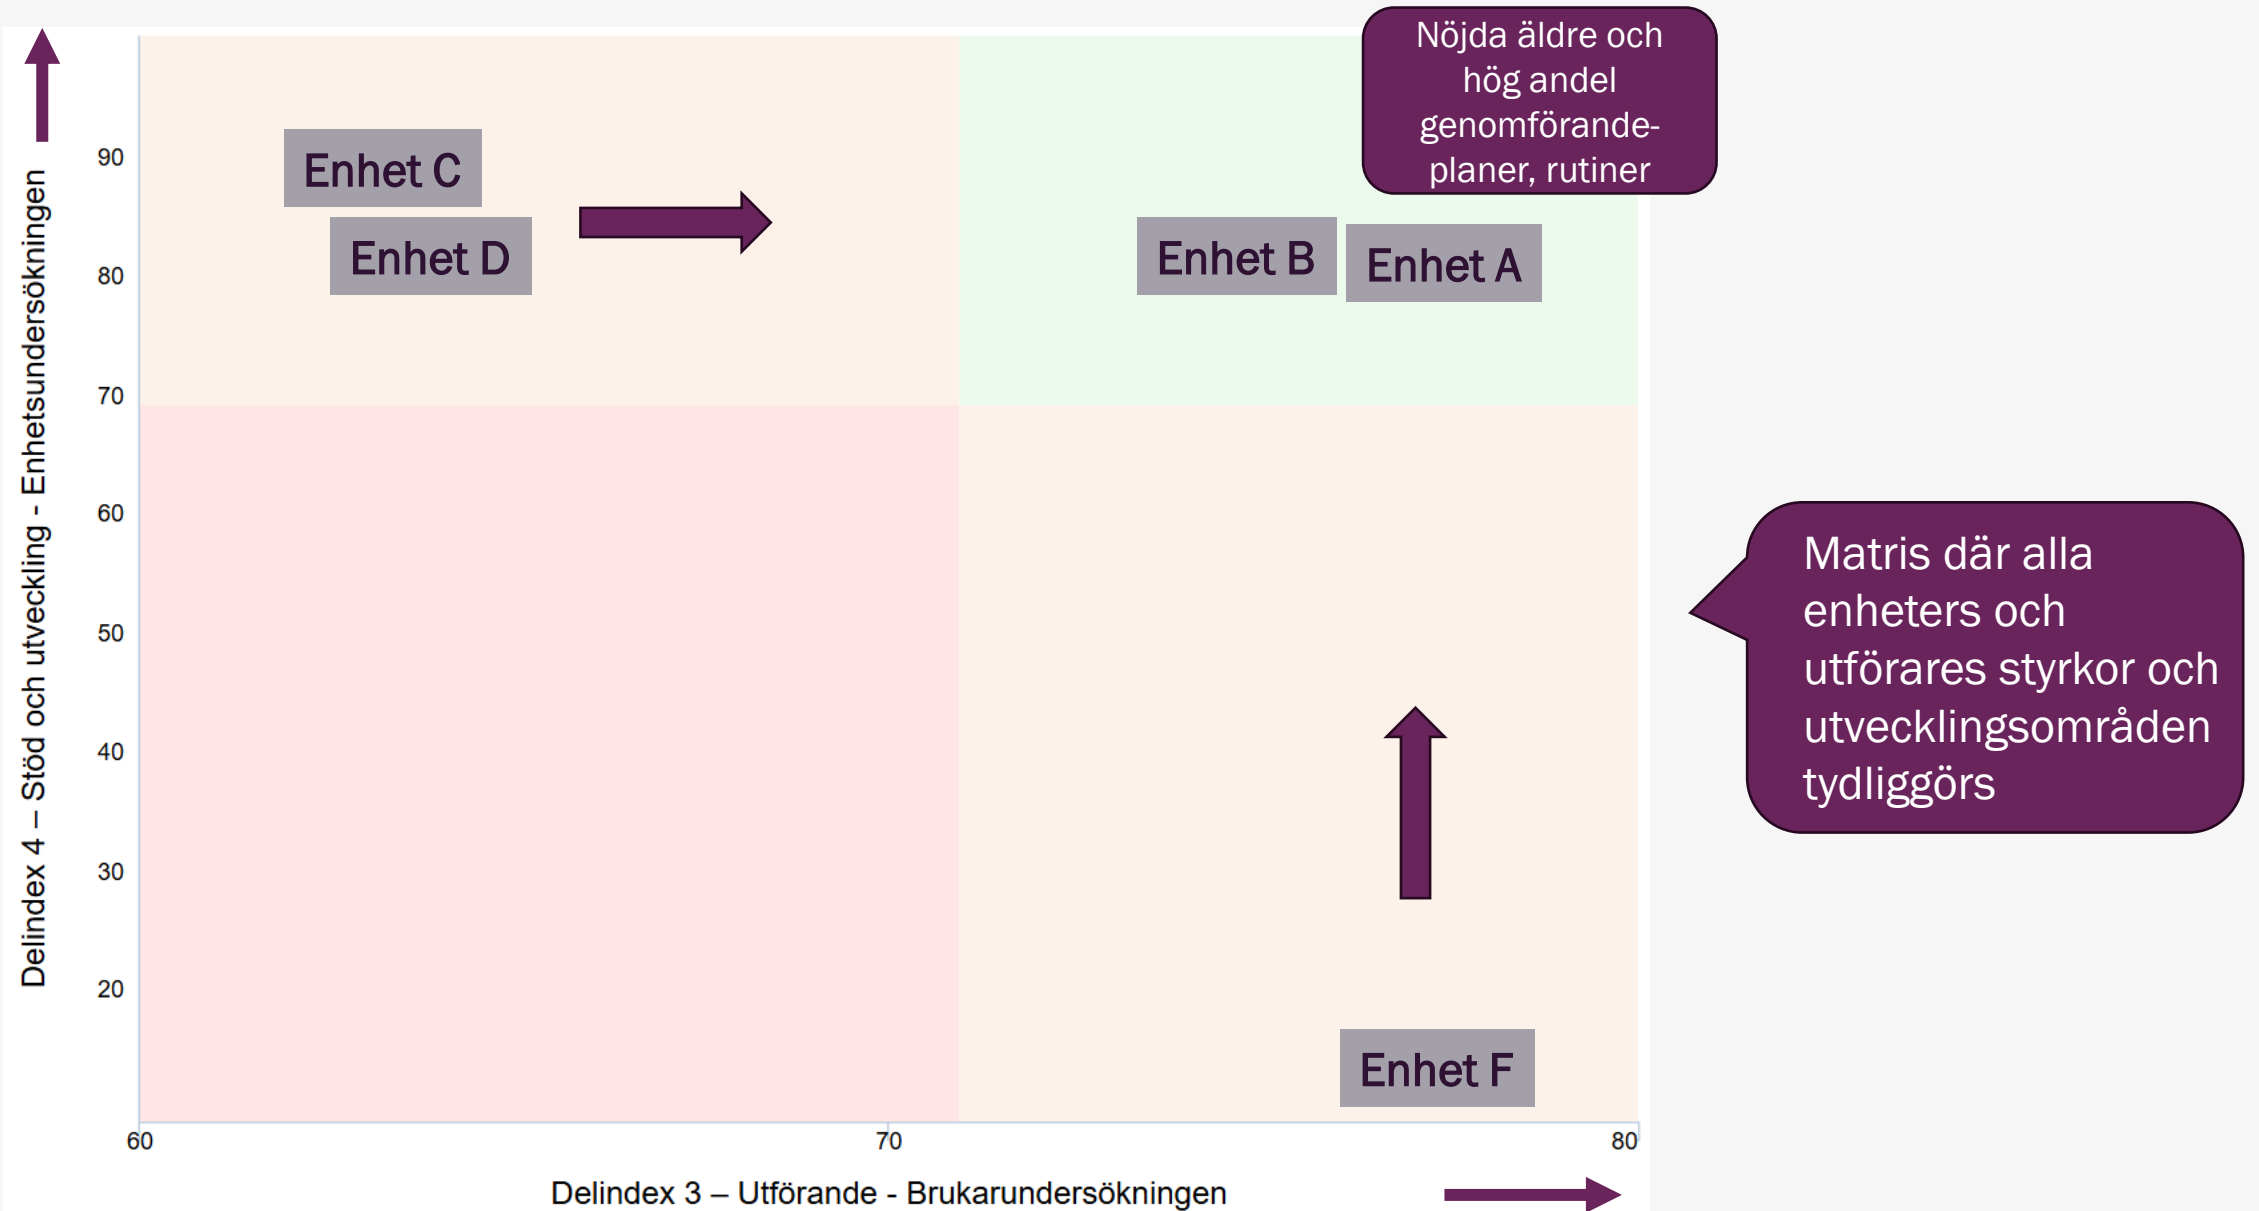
Nöjda äldre och hög andel genomförandeplaner, rutiner

Delindex 4 – Stöd och utveckling - Enhetsundersökningen

90
80
70
60
50
40
30
20

Enhet C
Enhet D
Enhet B
Enhet A
Enhet F

Matris där alla enheters och utförares styrkor och utvecklingsområden tydliggörs

60
70
80

Delindex 3 – Utförande - Brukarundersökningen